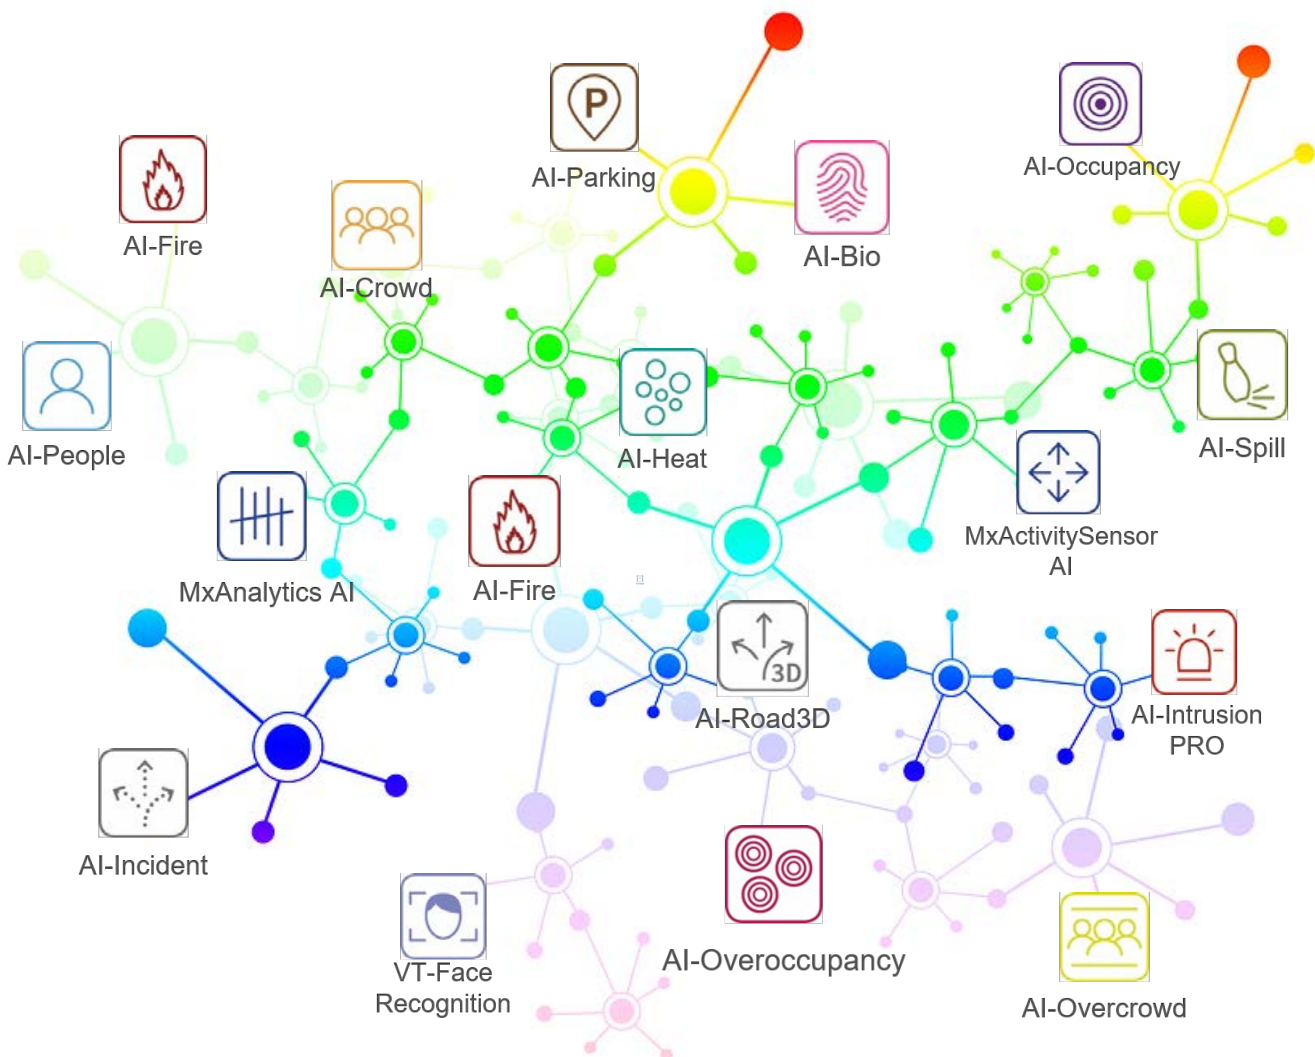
AI-Parking

AI-Occupancy

AI-Fire

AI-Crowd

AI-Bio

AI-People

AI-Heat

AI-Spill

MxAnalytics AI

AI-Fire

MxActivitySensor AI

3D

AI-Road3D

AI-Intrusion PRO

AI-Incident

VT-Face Recognition

AI-Overoccupancy

AI-Overcrowd